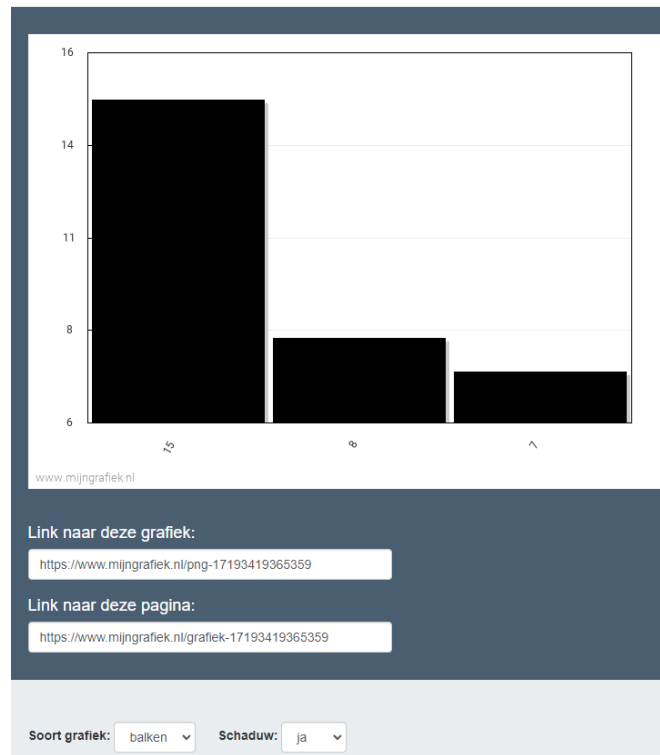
16
14
11
8
6
15
8
7
www.mijngrafiek.nl

Link naar deze grafiek:
https://www.mijngrafiek.nl/png-17193419365359

Link naar deze pagina:
https://www.mijngrafiek.nl/grafiek-17193419365359

Soort grafiek: balken
Schaduw: ja